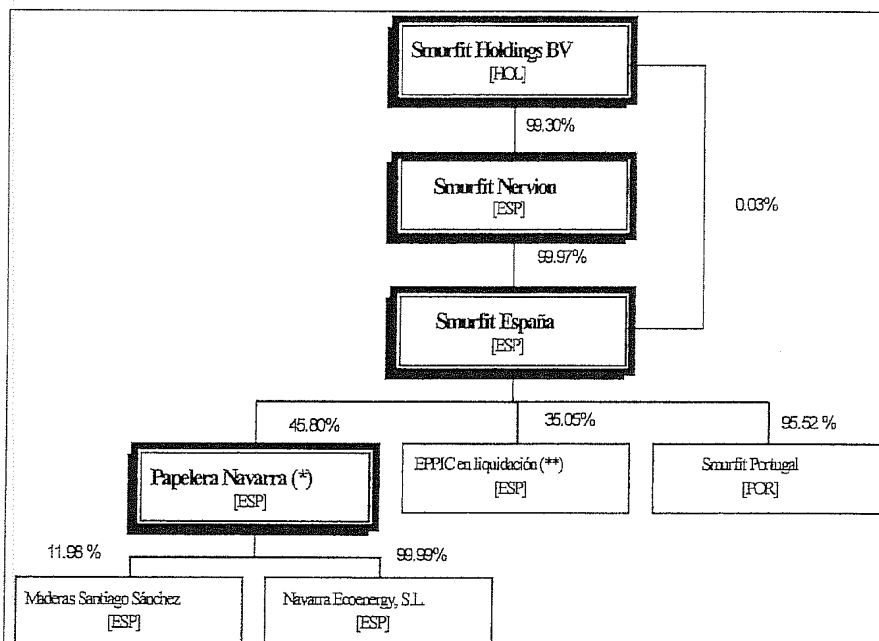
Smurfit Holdings BV
[HOL]

99.30%

Smurfit Nervion
[ESP]

0.03%

99.97%

Smurfit España
[ESP]

45.80%

35.05%

95.52 %

Papelera Navarra (*)
[ESP]

EPPIC en liquidación (**)
[ESP]

Smurfit Portugal
[POR]

11.98 %

99.99%

Maderas Santiago Sánchez
[ESP]

Navarra Ecoenergy, S.L.
[ESP]